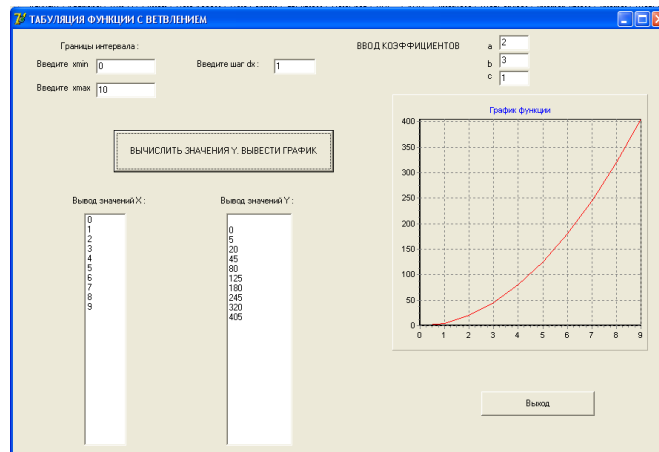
ТАБУЛЯЦИЯ ФУНКЦИИ С ВЕТВЛЕНИЕМ

Границы интервала :

Введите xmin 0

Введите шаг dx : 1

Введите xmax 10

ВВОД КОЭФФИЦИЕНТОВ

a 2

b 3

c 1

ВЫЧИСЛИТЬ ЗНАЧЕНИЯ Y. ВЫВЕСТИ ГРАФИК.

Вывод значений X :

0
1
2
3
4
5
6
7
8
9

Вывод значений Y :

0
5
20
45
80
125
180
245
320
405

График функции

400
350
300
250
200
150
100
50
0

0 1 2 3 4 5 6 7 8 9

Выход